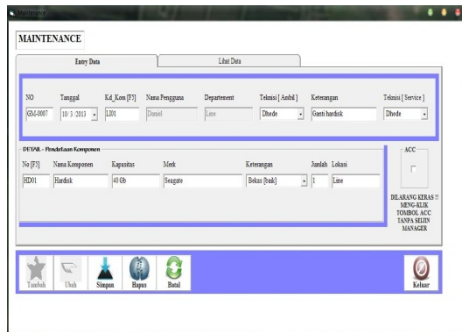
MAINTENANCE

Entry Data

Lihat Data

| NO | Tanggal | Kd_Kom [F3] | Nama Pengguna | Departement | Teknisi [ Ambil ] | Keterangan | Teknisi [ Service ] |
|---|---|---|---|---|---|---|---|
| GM-0007 | 10/ 3 /2013 | LI01 | Daniel | Line | Dhede | Ganti hardisk | Dhede |

DETAIL - Pendataan Komponen

| No [F3] | Nama Komponen | Kapasitas | Merk | Keterangan | Jumlah | Lokasi |
|---|---|---|---|---|---|---|
| HD01 | Hardisk | 40 Gb | Seagate | Bekas [baik] | 1 | Line |

ACC

DILARANG KERAS !! MENG-KLIK TOMBOL ACC TANPA SEIJIN MANAGER

Tambah Ubah Simpan Hapus Batal

Keluar